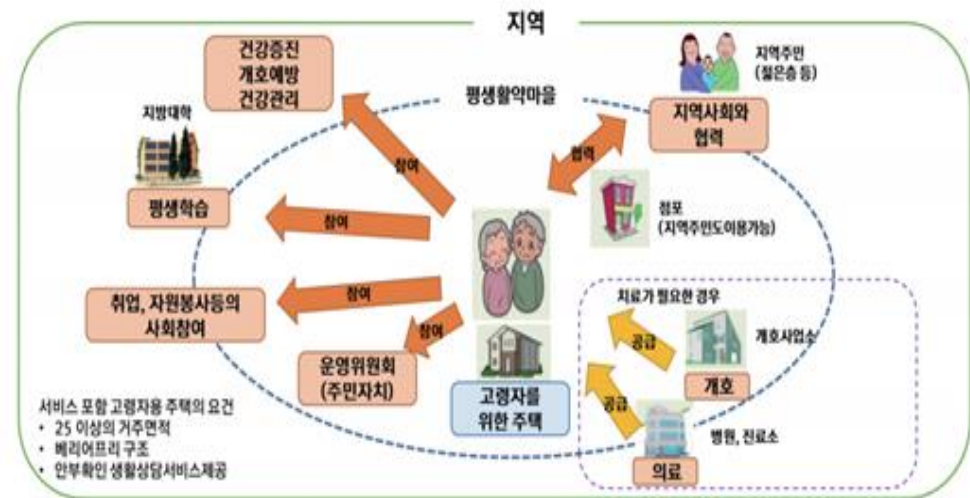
지역

건강증진
개호예방
건강관리

평생활약마을

지역주민
(젊은층 등)

지역사회와
협력

지방대학

참여

협력

평생학습

참여

점포
(지역주민도이용가능)

취업, 자원봉사등의
사회참여

참여

치료가 필요한 경우

참여

공급

개호사업소

운영위원회
(주민자치)

고령자를
위한 주택

개호

공급

서비스 포함 고령자용 주택의 요건
• 25 이상의 거주면적
• 베리어프리 구조
• 안부확인 생활상담서비스제공

병원, 진료소

의료